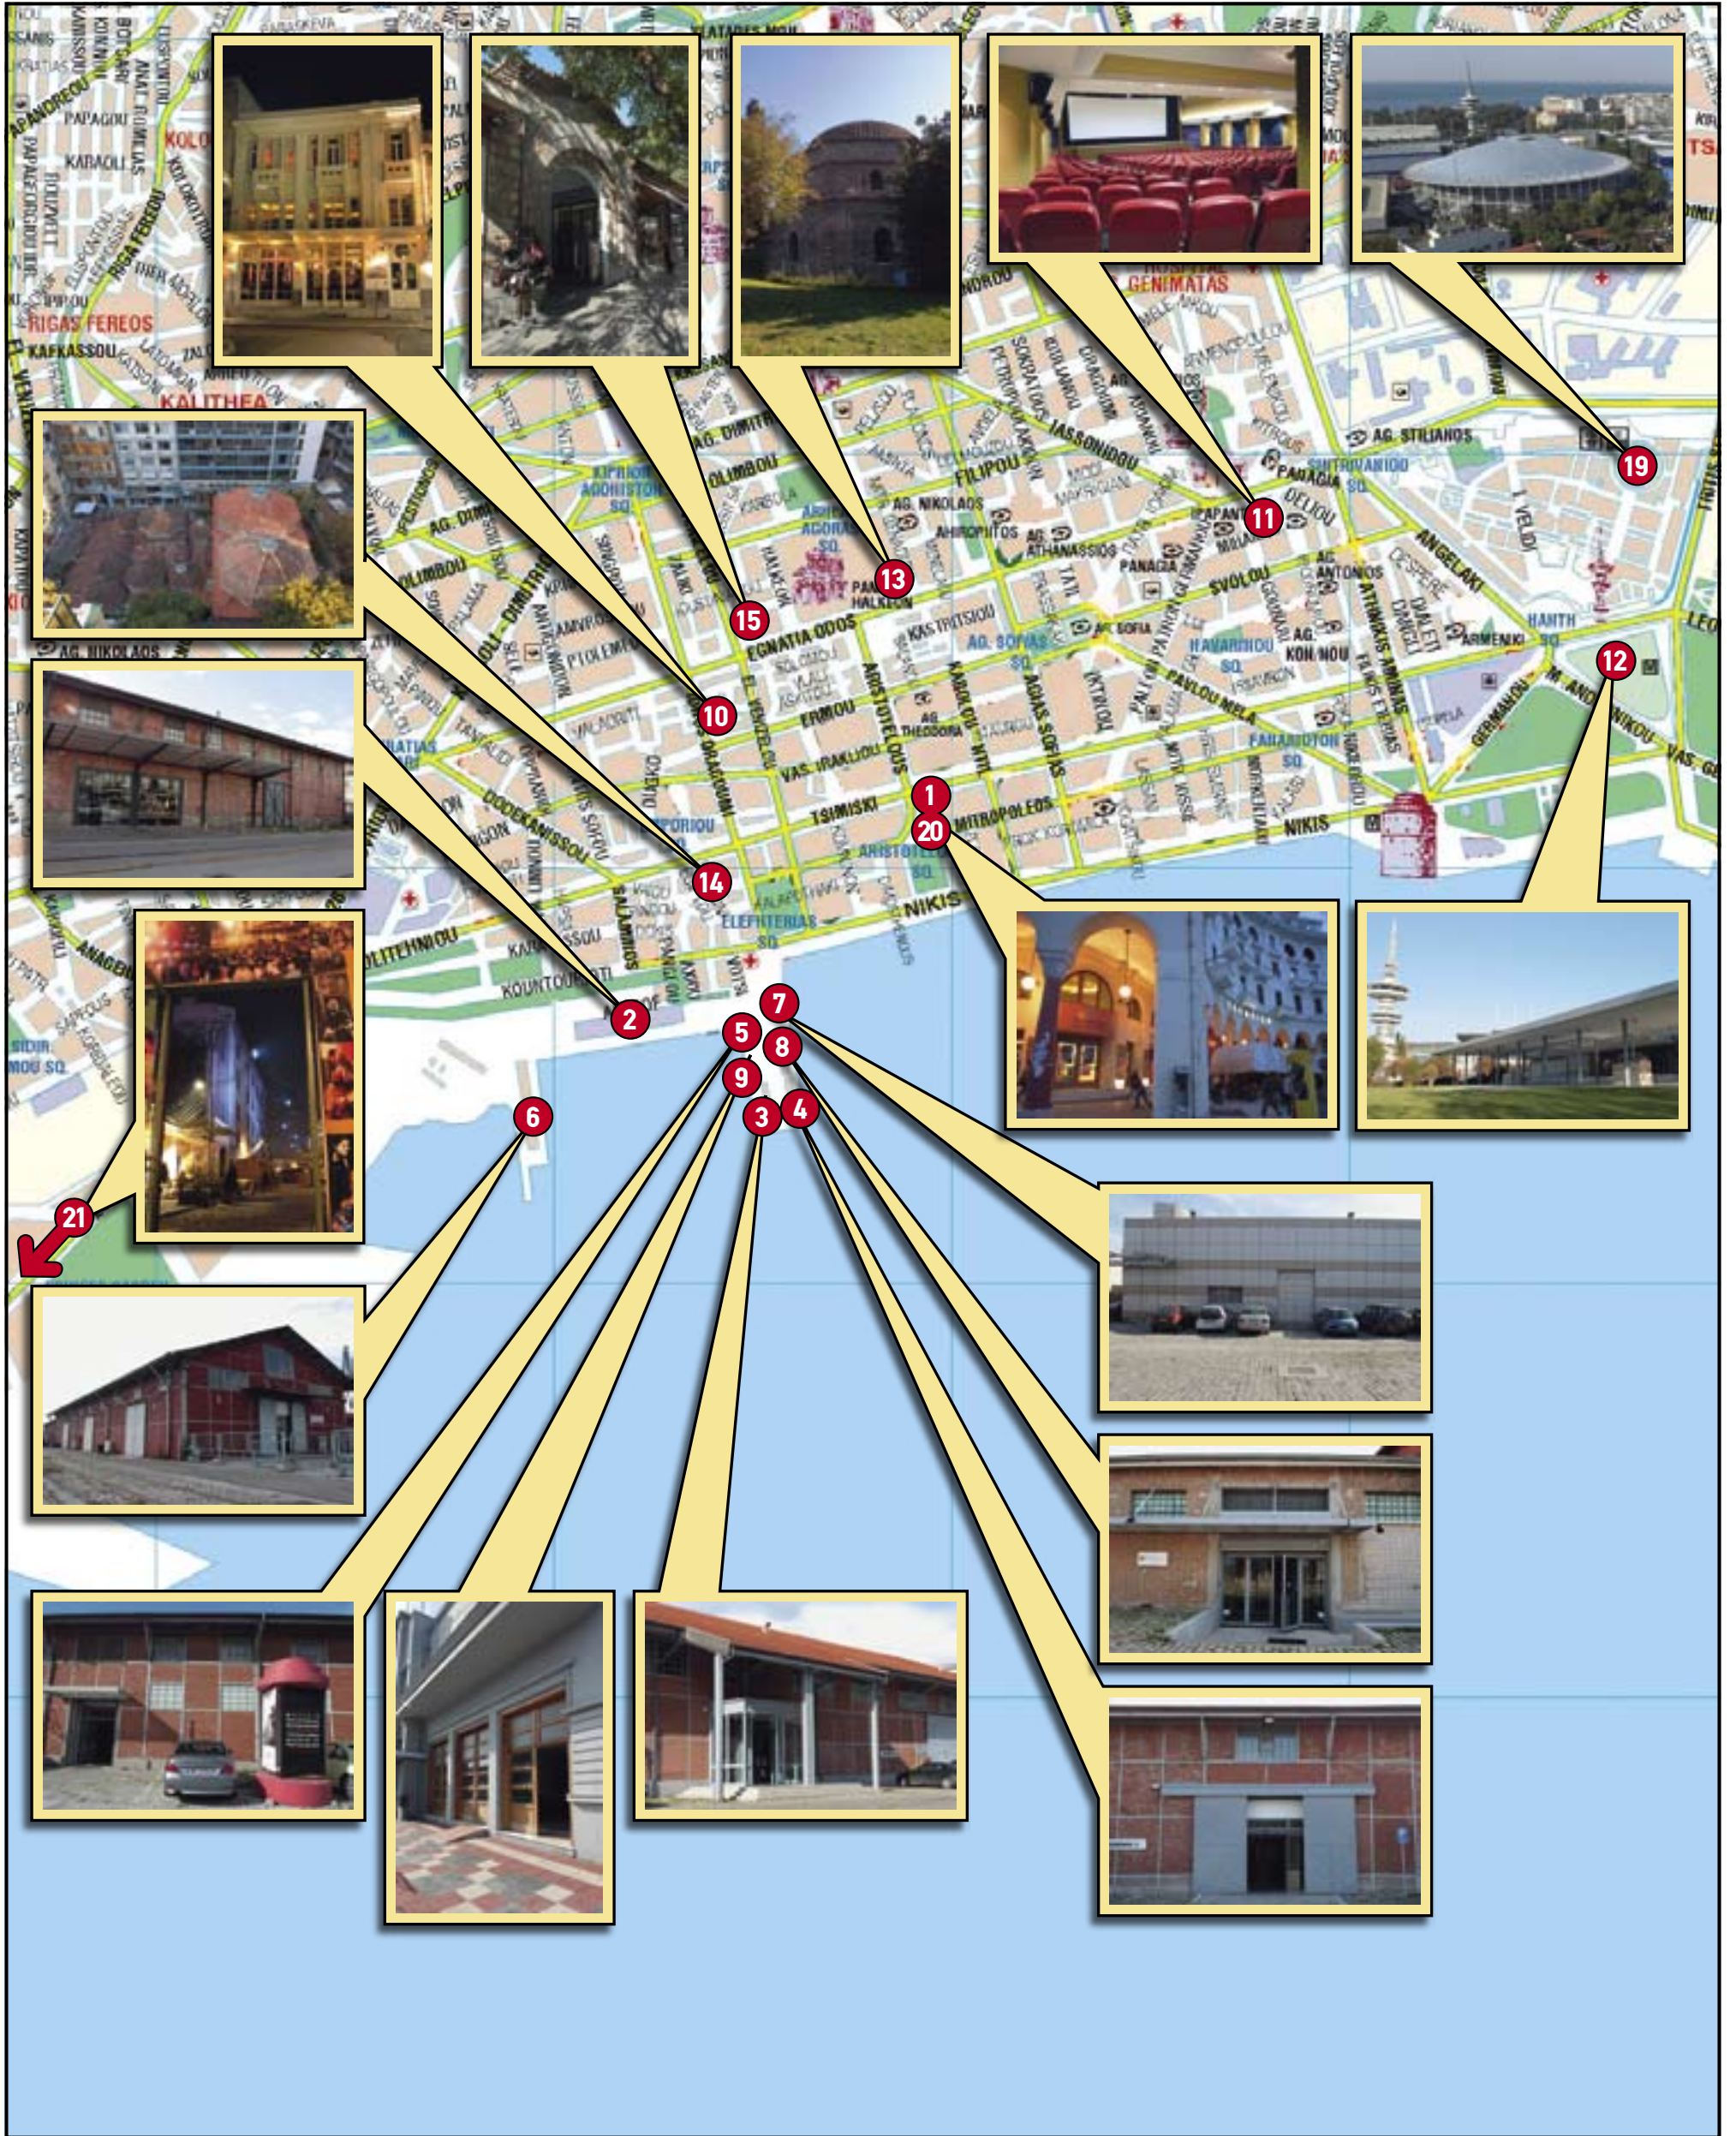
PAPAGOU
KABAOLI
RIGAS FEREOS
KAFKASSOU
KALITHEA
GENIMATAS
AG. STILIANOS
19
SINTRIVANIOU SQ.
PANAGIA
11
DELIOU
IASSONIDOU
FILIPOU
AG. NIKOLAOS
AHIROPITOS
AG. ATHANASSIOS
PANAGIA
SVOLOU
AG. ANTONIOS
ANGELAKI
KIPRION AGONISTON SQ.
OLIMBOU
AG. DIMITRIOU
ARHEA AGORA SQ.
13
15
EGNATIA ODOS
KASTRITSIOU
AG. SOFIAS SQ.
AG. SOFIA
NAVARINOU SQ.
AG. KON/NOU
ARMENIKI
HANTH SQ.
12
AG. NIKOLAOS
PTOLEMEON
10
ERMOU
AG. THEODORA
PAVLOU MELA
FANARIOTON SQ.
VAS. IRAKLIOU
TSIMISKI
1
20
MITROPOLEOS
NIKIS
ARISTOTELOUS SQ.
14
DODEKANISSOU
SALAMINOS
ELEFTHERIAS SQ.
NIKIS
POLITEHNIOU
KOUNTOURIOTI
2
7
5
8
9
3
4
6
21